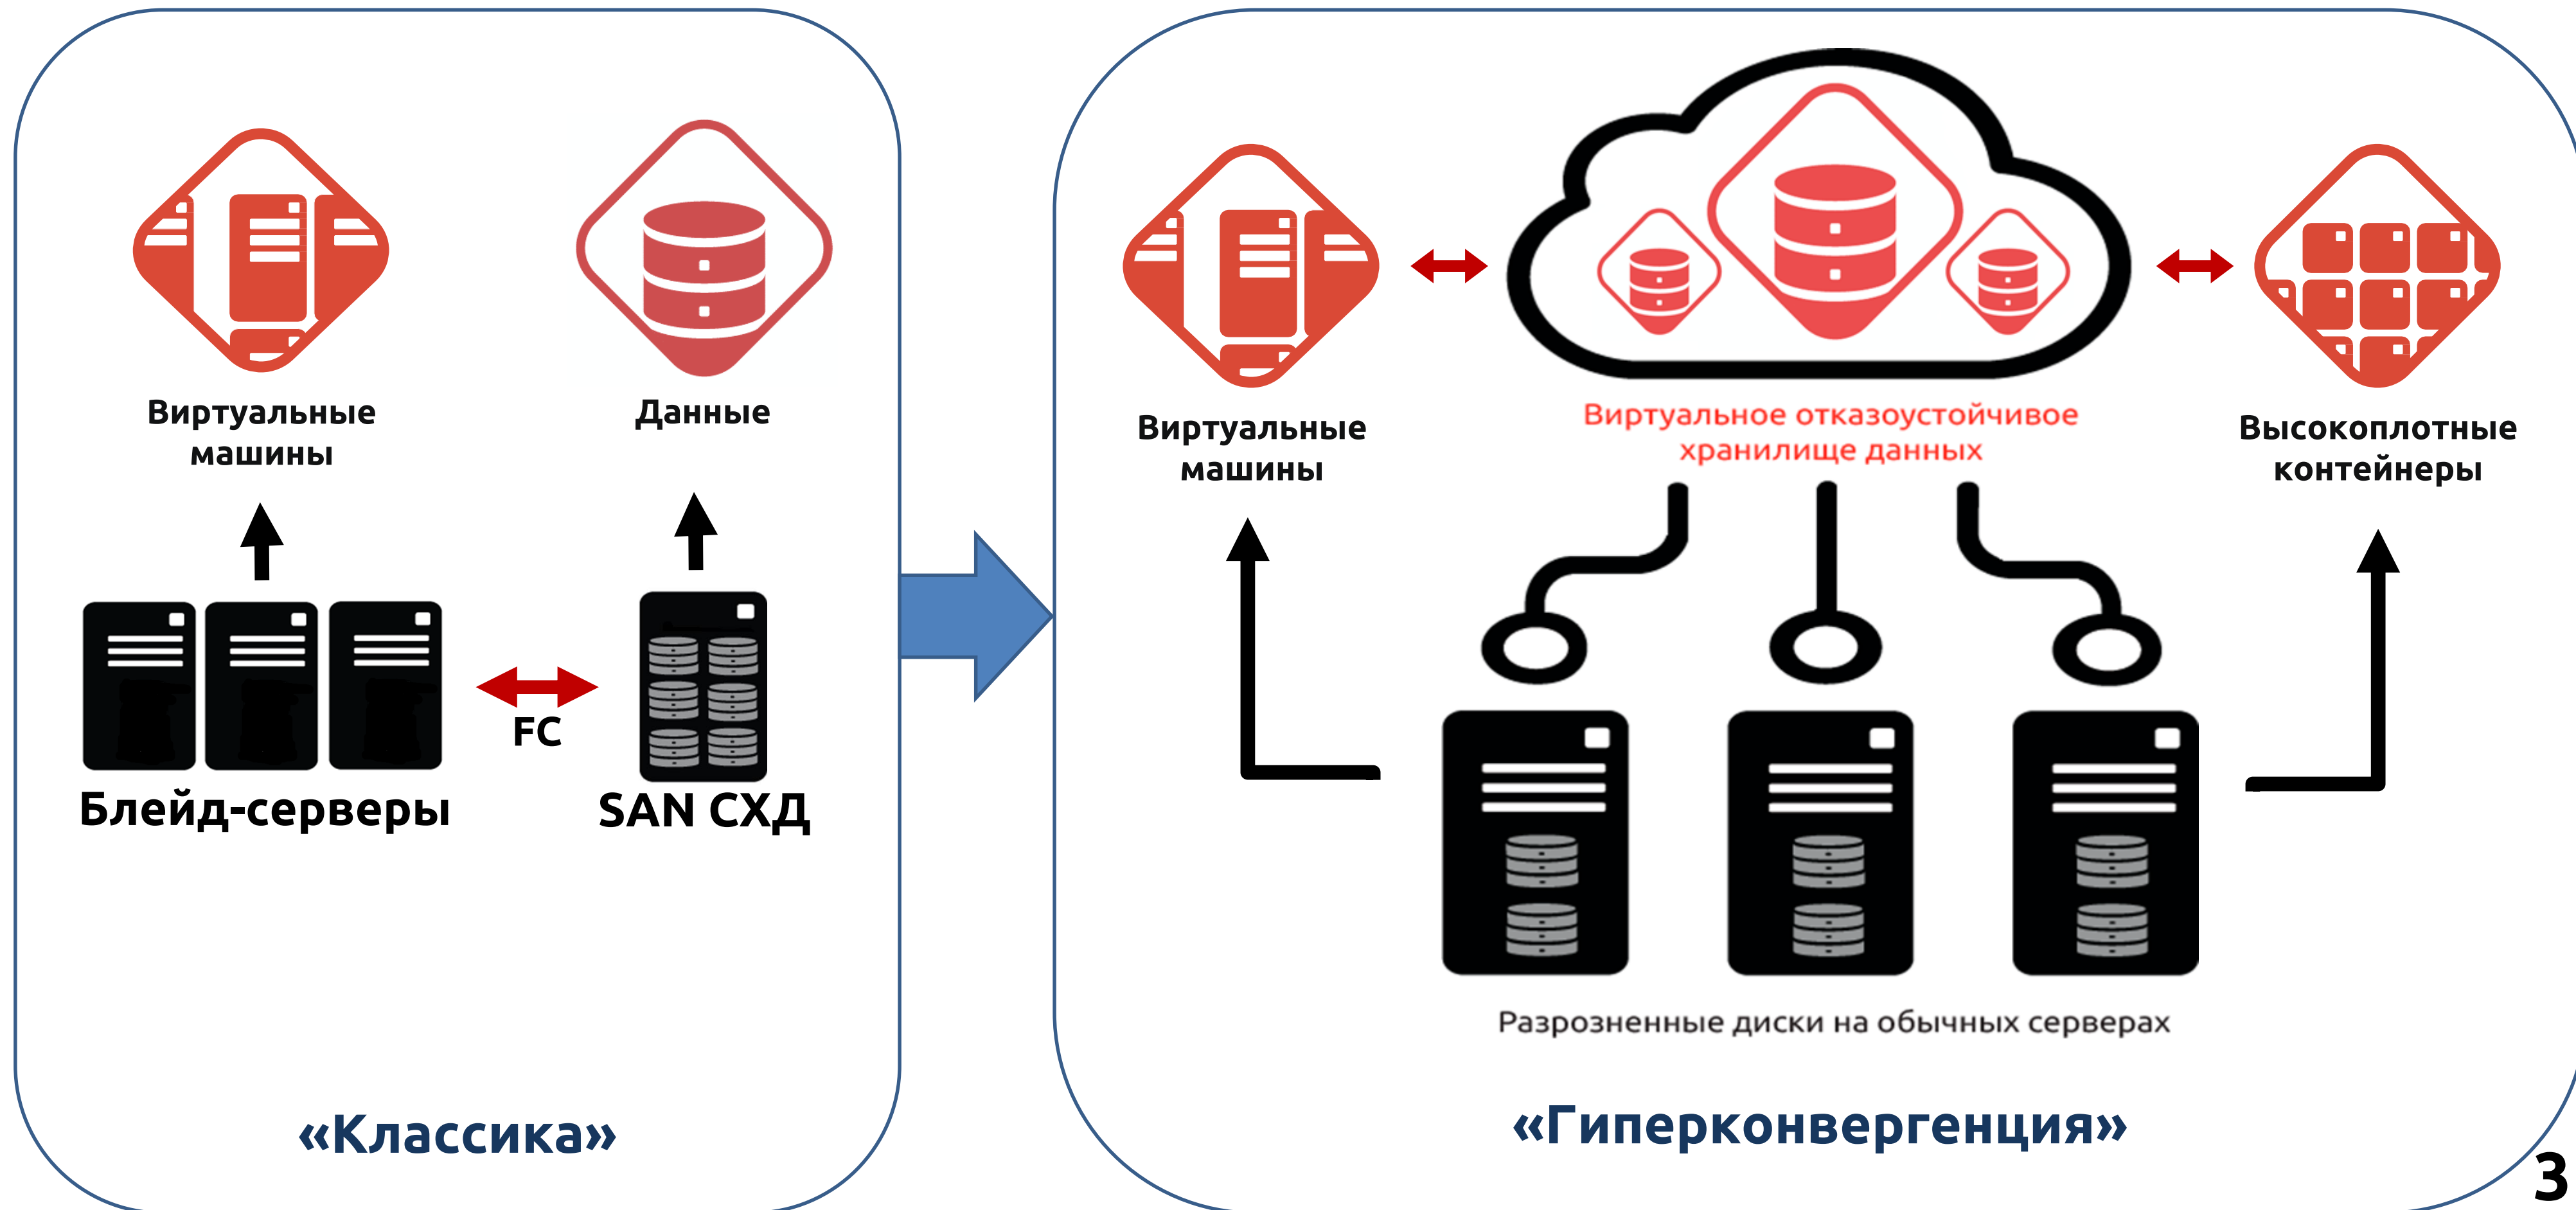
Виртуальные машины

Данные

FC

Блейд-серверы

SAN СХД

«Классика»

Виртуальные машины

Виртуальное отказоустойчивое хранилище данных

Высокоплотные контейнеры

Разрозненные диски на обычных серверах

«Гиперконвергенция»

3